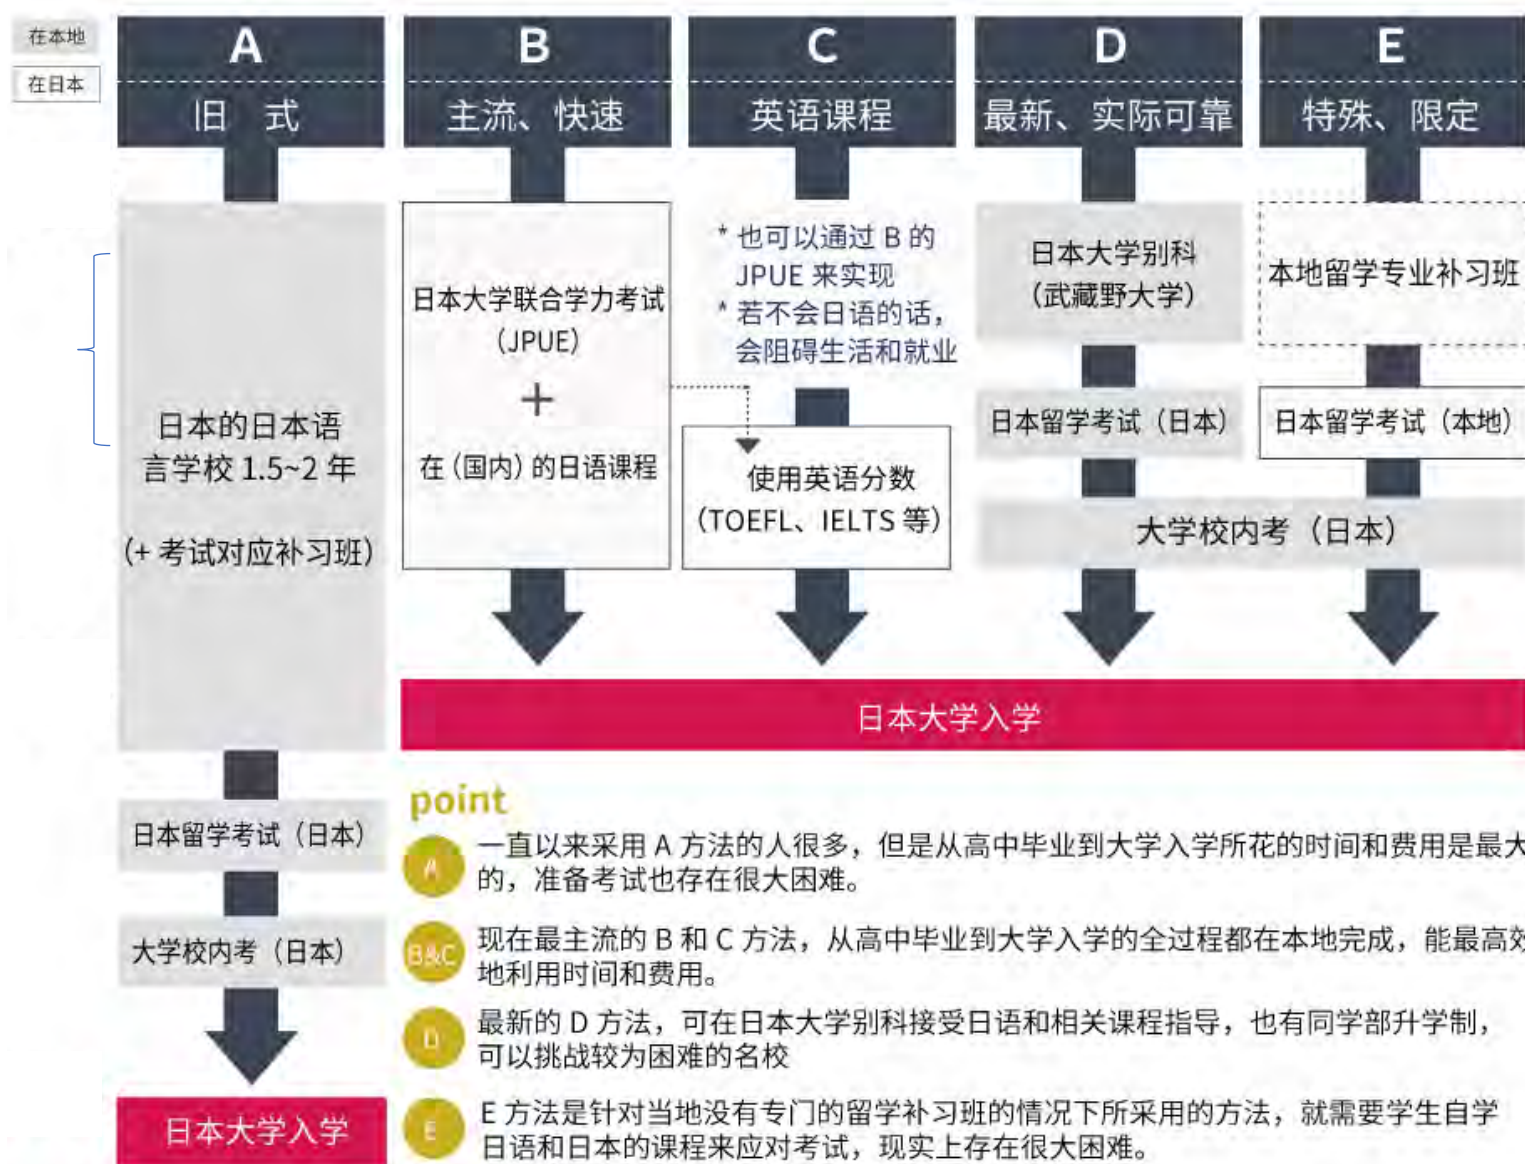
在本地

在日本

A
旧 式

B
主流、快速

C
英语课程

D
最新、实际可靠

E
特殊、限定

日本的日本语言学校 1.5~2 年

(+ 考试对应补习班)

日本大学联合学力考试 (JPUE)

+

在 (国内) 的日语课程

* 也可以通过 B 的 JPUE 来实现
* 若不会日语的话，会阻碍生活和就业

使用英语分数 (TOEFL、IELTS 等)

日本大学别科 (武藏野大学)

日本留学考试 (日本)

本地留学专业补习班

日本留学考试 (本地)

大学校内考 (日本)

日本大学入学

日本留学考试 (日本)

大学校内考 (日本)

日本大学入学

point

A 一直以来采用 A 方法的人很多，但是从高中毕业到大学入学所花的时间和费用是最大的，准备考试也存在很大困难。

B&C 现在最主流的 B 和 C 方法，从高中毕业到大学入学的全过程都在本地完成，能最高效地利用时间和费用。

D 最新的 D 方法，可在日本大学别科接受日语和相关课程指导，也有同学部升学制，可以挑战较为困难的名校

E E 方法是针对当地没有专门的留学补习班的情况下所采用的方法，就需要学生自学日语和日本的课程来应对考试，现实上存在很大困难。